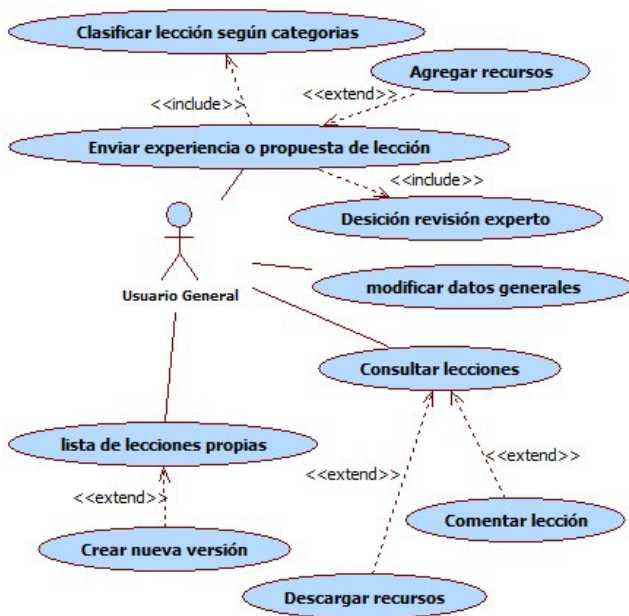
Clasificar lección según categorias

<<include>>

Agregar recursos

<<extend>>

Enviar experiencia o propuesta de lección

<<include>>

Desición revisión experto

Usuario General

modificar datos generales

Consultar lecciones

lista de lecciones propias

<<extend>>

<<extend>>

<<extend>>

Comentar lección

Crear nueva versión

Descargar recursos